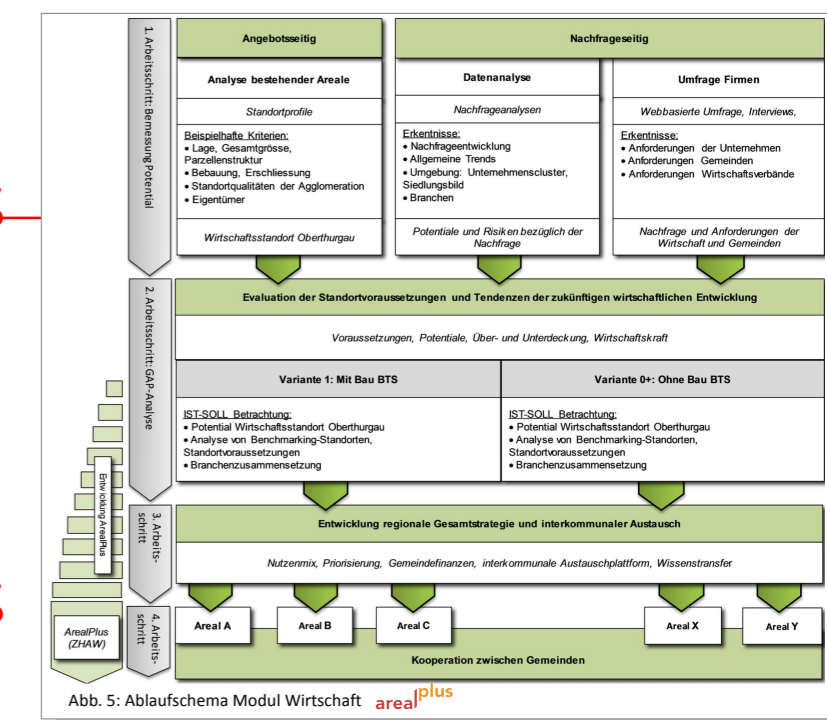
1. Arbeitsschritt: Bemessung Potential

Angebotsseitig

Nachfrageseitig

Analyse bestehender Areale

Standortprofile

Beispielhafte Kriterien:
• Lage, Gesamtgrösse, Parzellenstruktur
• Bebauung, Erschliessung
• Standortqualitäten der Agglomeration
• Eigentümer

Wirtschaftsstandort Oberthurgau

Datenanalyse

Nachfrageanalysen

Erkentnisse:
• Nachfrageentwicklung
• Allgemeine Trends
• Umgebung: Unternehmenscluster, Siedlungsbild
• Branchen

Potentiale und Risiken bezüglich der Nachfrage

Umfrage Firmen

Webbasierte Umfrage, Interviews,

Erkentnisse:
• Anforderungen der Unternehmen
• Anforderungen Gemeinden
• Anforderungen Wirtschaftsverbände

Nachfrage und Anforderungen der Wirtschaft und Gemeinden

2. Arbeitsschritt: GAP-Analyse

Evaluation der Standortvoraussetzungen und Tendenzen der zukünftigen wirtschaftlichen Entwicklung

Voraussetzungen, Potentiale, Über- und Unterdeckung, Wirtschaftskraft

Variante 1: Mit Bau BTS

IST-SOLL Betrachtung:
• Potential Wirtschaftsstandort Oberthurgau
• Analyse von Benchmarking-Standorten, Standortvoraussetzungen
• Branchenzusammensetzung

Variante 0+: Ohne Bau BTS

IST-SOLL Betrachtung:
• Potential Wirtschaftsstandort Oberthurgau
• Analyse von Benchmarking-Standorten, Standortvoraussetzungen
• Branchenzusammensetzung

Entwicklung ArealPlus

3. Arbeitsschritt

Entwicklung regionale Gesamtstrategie und interkommunaler Austausch

Nutzenmix, Priorisierung, Gemeindefinanzen, interkommunale Austauschplattform, Wissenstransfer

ArealPlus (ZHAW)

4. Arbeitsschritt

Areal A

Areal B

Areal C

Areal X

Areal Y

Kooperation zwischen Gemeinden

Abb. 5: Ablaufschema Modul Wirtschaft arealplus